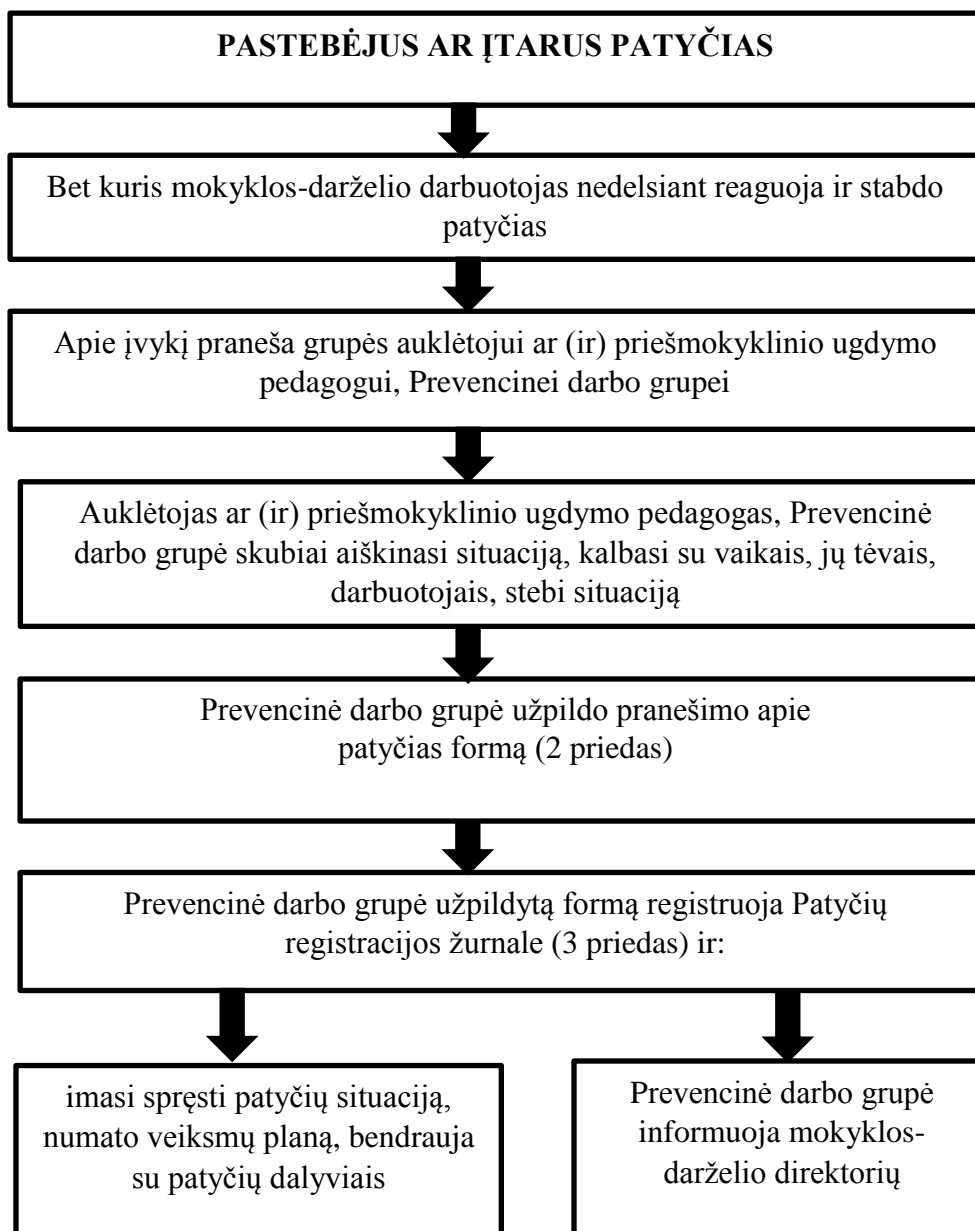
PASTEBĖJUS AR ĮTARUS PATYČIAS

Bet kuris mokyklos-darželio darbuotojas nedelsiant reaguoja ir stabdo patyčias

Apie įvykį praneša grupės auklėtojui ar (ir) priešmokyklinio ugdymo pedagogui, Prevencinei darbo grupei

Auklėtojas ar (ir) priešmokyklinio ugdymo pedagogas, Prevencinė darbo grupė skubiai aiškinasi situaciją, kalbasi su vaikais, jų tėvais, darbuotojais, stebi situaciją

Prevencinė darbo grupė užpildo pranešimo apie patyčias formą (2 priedas)

Prevencinė darbo grupė užpildytą formą registruoja Patyčių registracijos žurnale (3 priedas) ir:

imasi spręsti patyčių situaciją, numato veiksmų planą, bendrauja su patyčių dalyviais

Prevencinė darbo grupė informuoja mokyklos-darželio direktorių